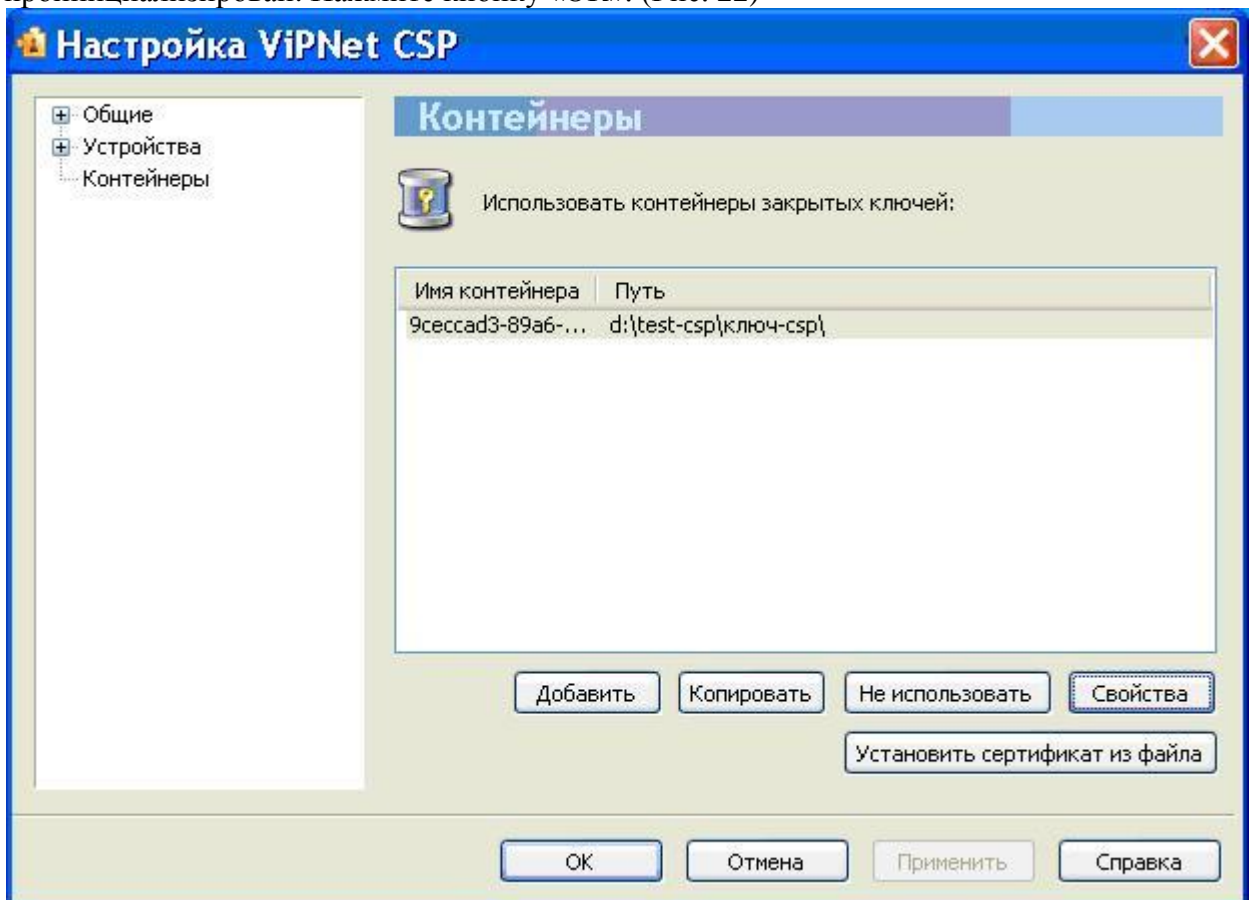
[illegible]

Настройка ViPNet CSP

Общие
Устройства
Контейнеры

Контейнеры

Использовать контейнеры закрытых ключей:

| Имя контейнера | Путь |
|---|---|
| 9ceccad3-89a6-... | d:\test-csp\ключ-csp\ |

Добавить
Копировать
Не использовать
Свойства
Установить сертификат из файла

OK
Отмена
Применить
Справка